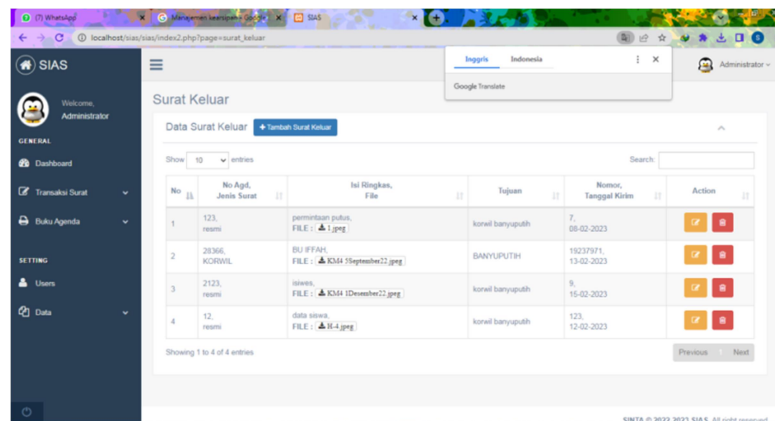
(7) WhatsApp | Manajemen beasiswa Google | SIAS

localhost/sias/sias/index2.php?page=surat_keluar

Inggris | Indonesia

Google Translate

SIAS

Administrator

Welcome, Administrator

GENERAL

Dashboard

Transaksi Surat

Buku Agenda

SETTING

Users

Data

Surat Keluar

Data Surat Keluar

+ Tambah Surat Keluar

Show 10 entries

Search:

| No | No Agd, Jenis Surat | Isi Ringkas, File | Tujuan | Nomor, Tanggal Kirim | Action |
|---|---|---|---|---|---|
| 1 | 123, resmi | permintaan putus, FILE : 1.jpeg | korwil banyuputih | 7, 08-02-2023 | |
| 2 | 28366, KORWIL | BU IFFAH, FILE : KM4 5September22.jpeg | BANYUPUTIH | 19237971, 13-02-2023 | |
| 3 | 2123, resmi | siswa, FILE : KM4 1Desember22.jpeg | korwil banyuputih | 9, 15-02-2023 | |
| 4 | 12, resmi | data siswa, FILE : H-4.jpeg | korwil banyuputih | 123, 12-02-2023 | |

Showing 1 to 4 of 4 entries

Previous | Next

SINTA © 2022-2023 SIAS. All right reserved